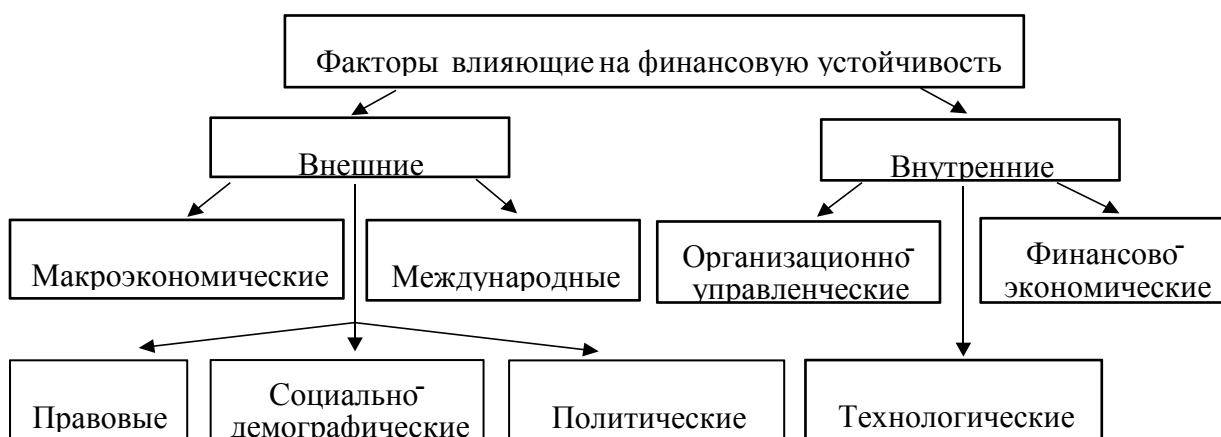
Факторы влияющие на финансовую устойчивость

Внешние

Внутренние

Макроэкономические

Международные

Организационно-управленческие

Финансово-экономические

Правовые

Социально-демографические

Политические

Технологические